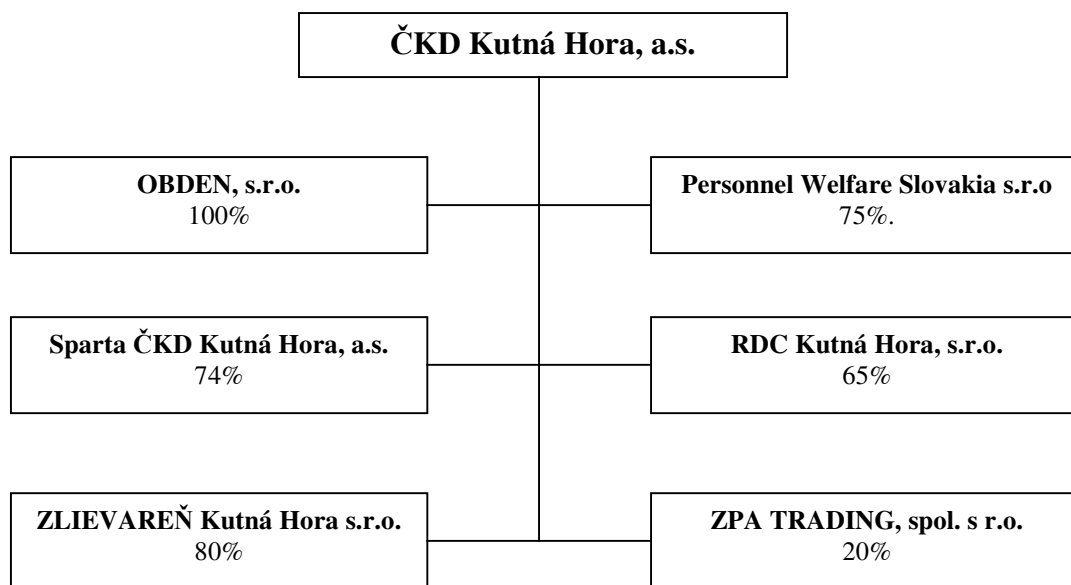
ČKD Kutná Hora, a.s.

OBDEN, s.r.o.
100%

Personnel Welfare Slovakia s.r.o
75%.

Sparta ČKD Kutná Hora, a.s.
74%

RDC Kutná Hora, s.r.o.
65%

ZLIEVAREŇ Kutná Hora s.r.o.
80%

ZPA TRADING, spol. s r.o.
20%